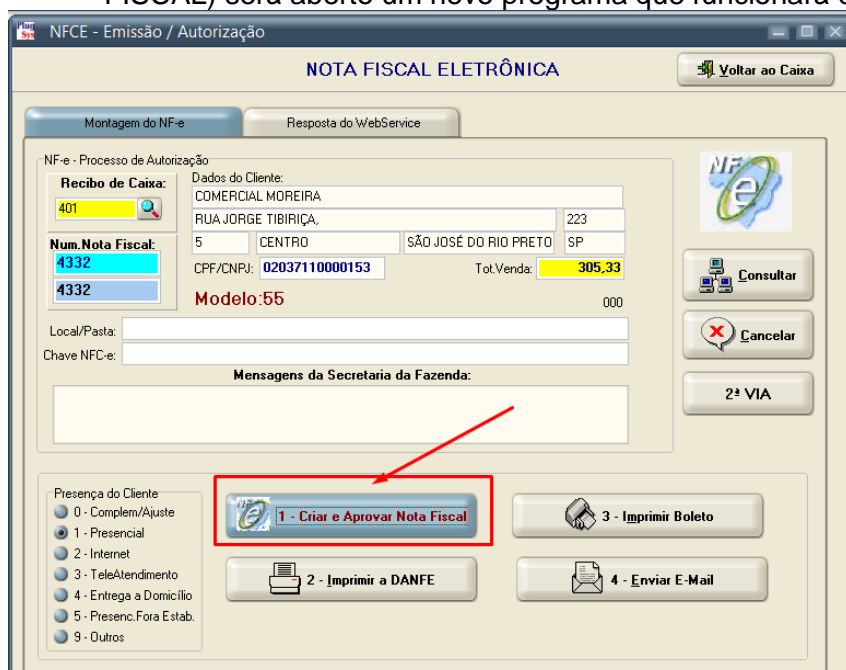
NFCE - Emissão / Autorização

NOTA FISCAL ELETRÔNICA

Voltar ao Caixa

Montagem do NF-e

Resposta do WebService

NF-e - Processo de Autorização

Recibo de Caixa:

401

Num.Nota Fiscal:

4332

4332

Dados do Cliente:

COMERCIAL MOREIRA

RUA JORGE TIBIRIÇA,

223

5

CENTRO

SÃO JOSÉ DO RIO PRETO

SP

CPF/CNPJ:

02037110000153

Tot.Venda:

305,33

Modelo:55

000

Local/Pasta:

Chave NFC-e:

Mensagens da Secretaria da Fazenda:

Consultar

Cancelar

2ª VIA

Presença do Cliente

0 - Complem/Ajuste

1 - Presencial

2 - Internet

3 - TeleAtendimento

4 - Entrega a Domicílio

5 - Presenc.Fora Estab.

9 - Outros

1 - Criar e Aprovar Nota Fiscal

3 - Imprimir Boleto

2 - Imprimir a DANFE

4 - Enviar E-Mail